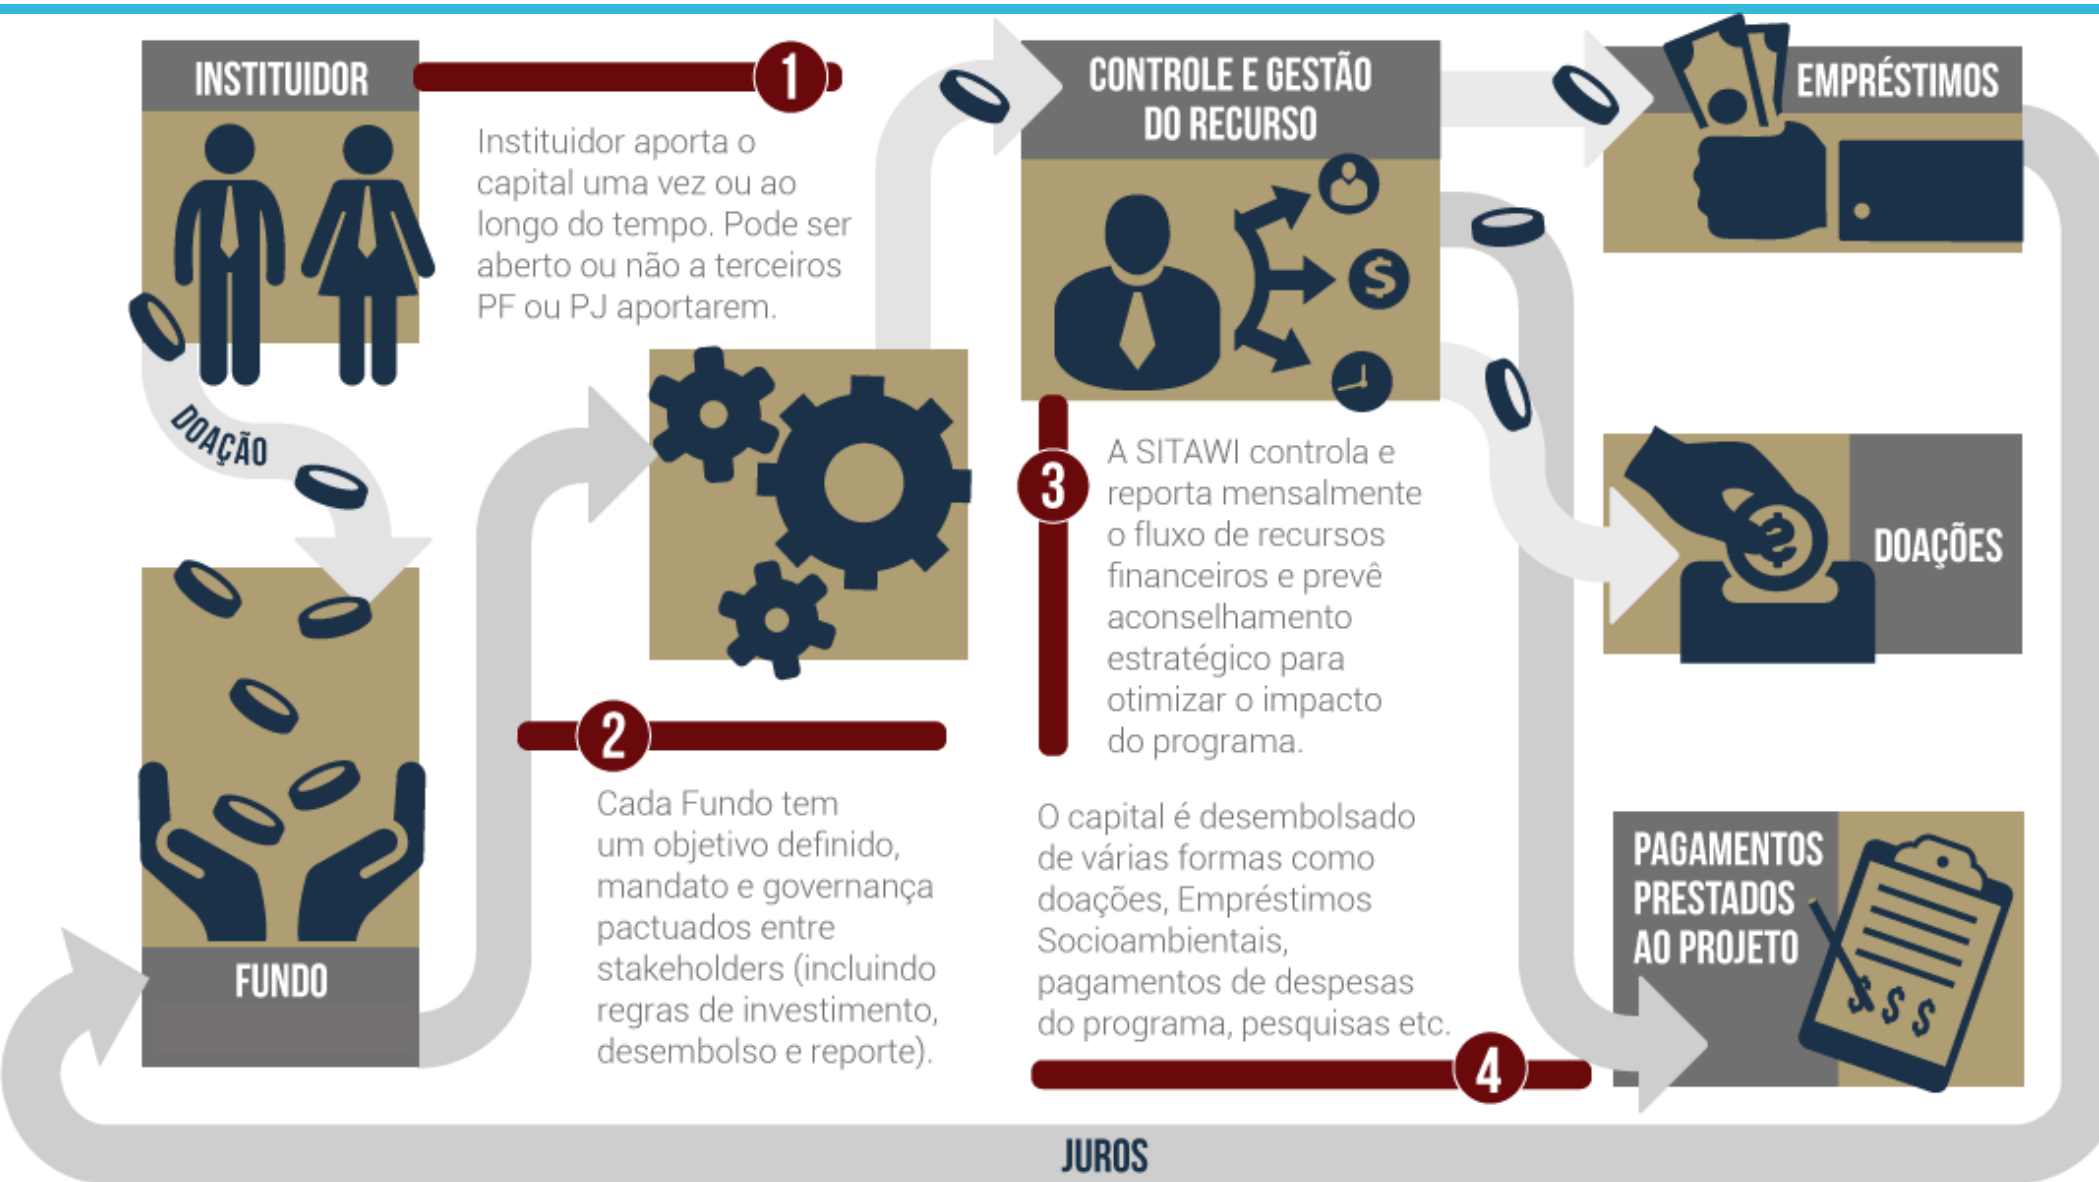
INSTITUIDOR

1

Instituidor aporta o capital uma vez ou ao longo do tempo. Pode ser aberto ou não a terceiros PF ou PJ aportarem.

DOAÇÃO

FUNDO

2

Cada Fundo tem um objetivo definido, mandato e governança pactuados entre stakeholders (incluindo regras de investimento, desembolso e reporte).

CONTROLE E GESTÃO DO RECURSO

$

3

A SITAWI controla e reporta mensalmente o fluxo de recursos financeiros e prevê aconselhamento estratégico para otimizar o impacto do programa.

O capital é desembolsado de várias formas como doações, Empréstimos Socioambientais, pagamentos de despesas do programa, pesquisas etc.

4

EMPRÉSTIMOS

DOAÇÕES

$

PAGAMENTOS PRESTADOS AO PROJETO

$ $ $

JUROS